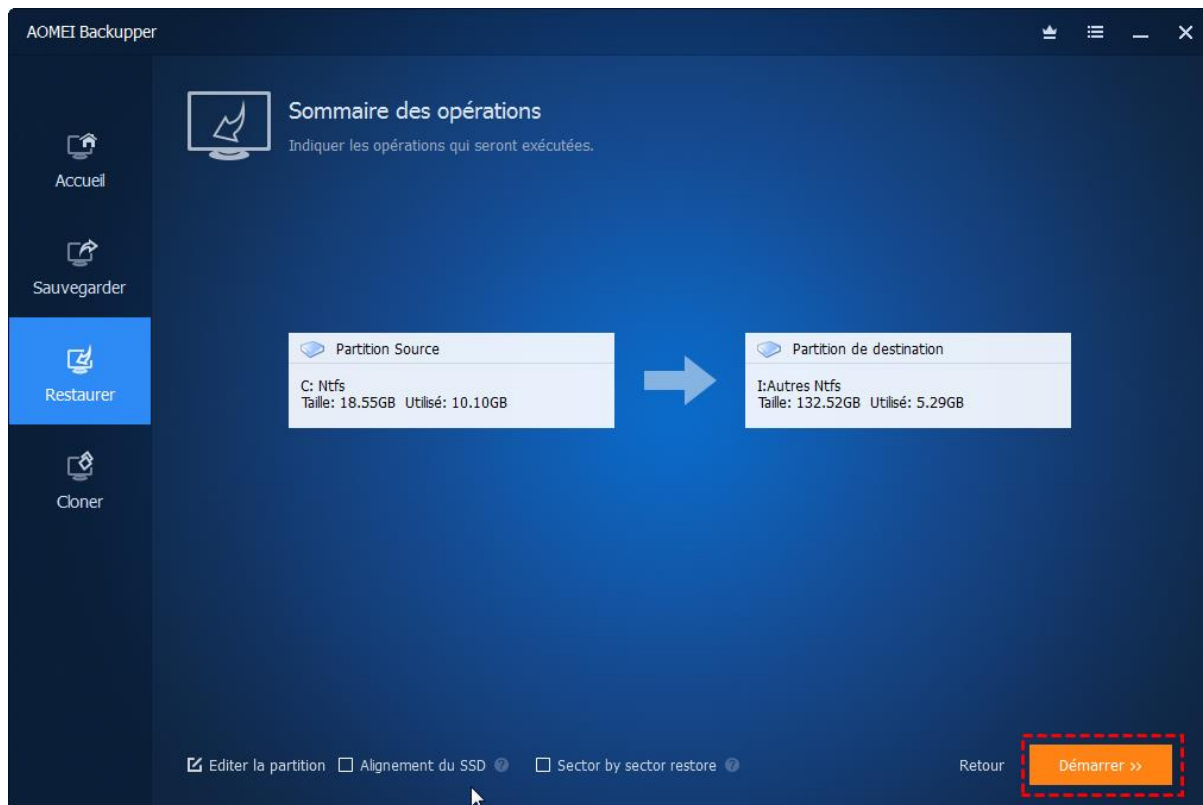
AOMEI Backupper

Accueil

Sauvegarder

Restaurer

Cloner

Sommaire des opérations

Indiquer les opérations qui seront exécutées.

Partition Source

C: Ntfs
Taille: 18.55GB Utilisé: 10.10GB

Partition de destination

I:Autres Ntfs
Taille: 132.52GB Utilisé: 5.29GB

Editer la partition

Alignement du SSD

Sector by sector restore

Retour

Démarrer ››